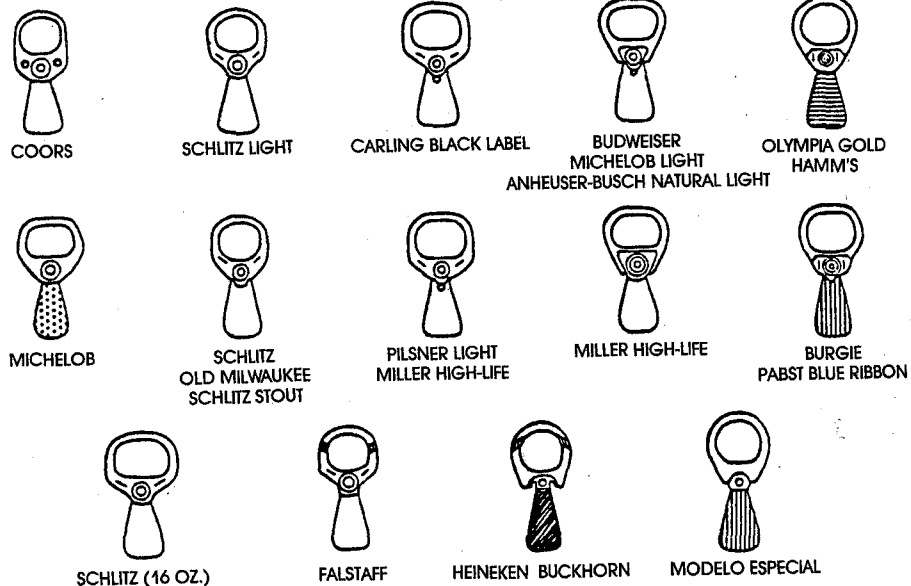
COORS

SCHLITZ LIGHT

CARLING BLACK LABEL

BUDWEISER
MICHELOB LIGHT
ANHEUSER-BUSCH NATURAL LIGHT

OLYMPIA GOLD
HAMM'S

MICHELOB

SCHLITZ
OLD MILWAUKEE
SCHLITZ STOUT

PILSNER LIGHT
MILLER HIGH-LIFE

MILLER HIGH-LIFE

BURGIE
PABST BLUE RIBBON

SCHLITZ (16 OZ.)

FALSTAFF

HEINEKEN BUCKHORN

MODELO ESPECIAL